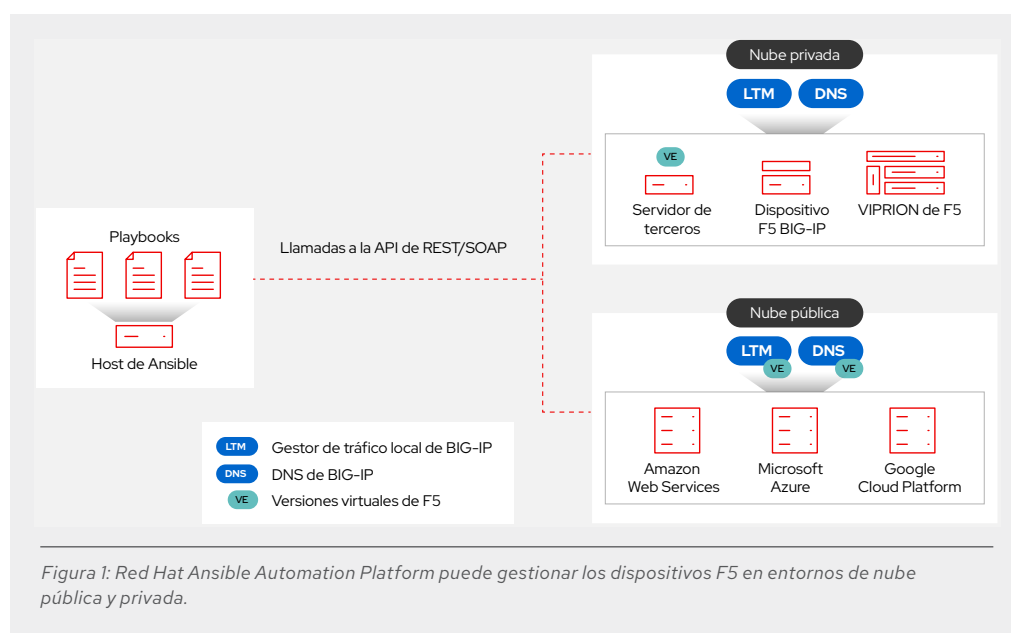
Nube privada

LTM DNS

VE
Servidor de terceros

Dispositivo F5 BIG-IP

VIPRION de F5

Playbooks

Llamadas a la API de REST/SOAP

Host de Ansible

Nube pública

LTM VE DNS VE

Amazon Web Services

Microsoft Azure

Google Cloud Platform

LTM Gestor de tráfico local de BIG-IP
DNS DNS de BIG-IP
VE Versiones virtuales de F5

Figura 1: Red Hat Ansible Automation Platform puede gestionar los dispositivos F5 en entornos de nube pública y privada.